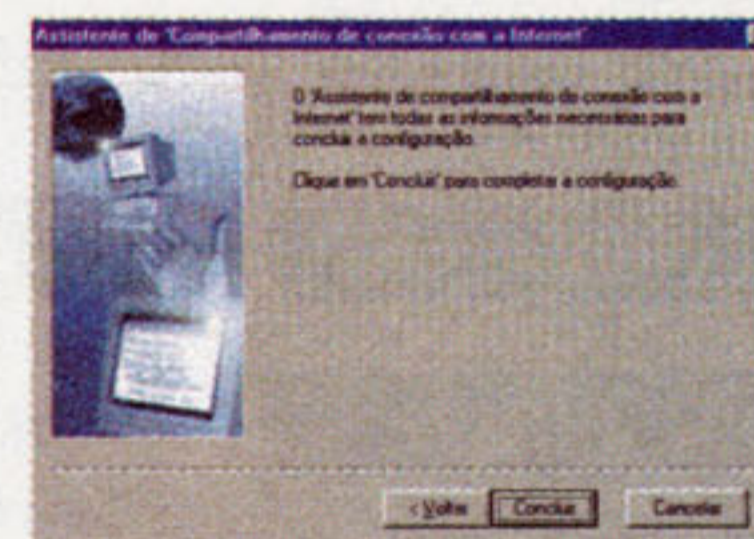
Assistente de 'Compartilhamento de conexão com a Internet'

O 'Assistente de compartilhamento de conexão com a Internet' tem todas as informações necessárias para concluir a configuração.

Clique em 'Concluir' para completar a configuração.

< Voltar

Concluir

Cancelar